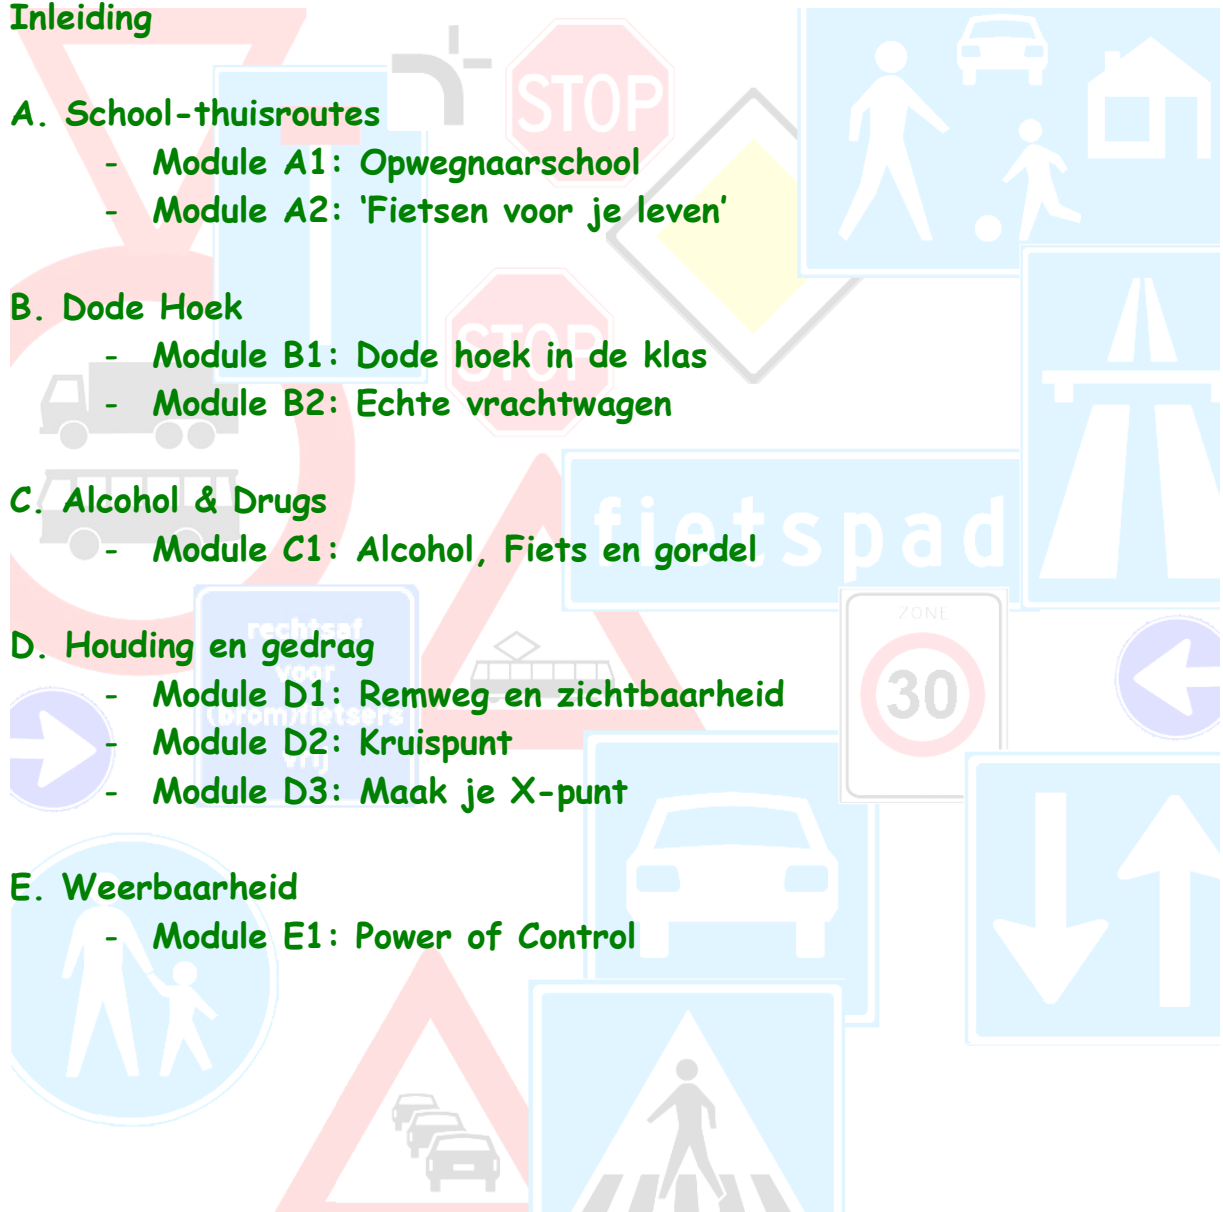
Inleiding

A. School-thuisroutes
- Module A1: Opwegnaarschool
- Module A2: 'Fietsen voor je leven'

B. Dode Hoek
- Module B1: Dode hoek in de klas
- Module B2: Echte vrachtwagen

C. Alcohol & Drugs
- Module C1: Alcohol, Fiets en gordel

D. Houding en gedrag
- Module D1: Remweg en zichtbaarheid
- Module D2: Kruispunt
- Module D3: Maak je X-punt

E. Weerbaarheid
- Module E1: Power of Control

STOP

STOP

fietspad

rechtsaf voor (brom)fietsers vrij

ZONE

30